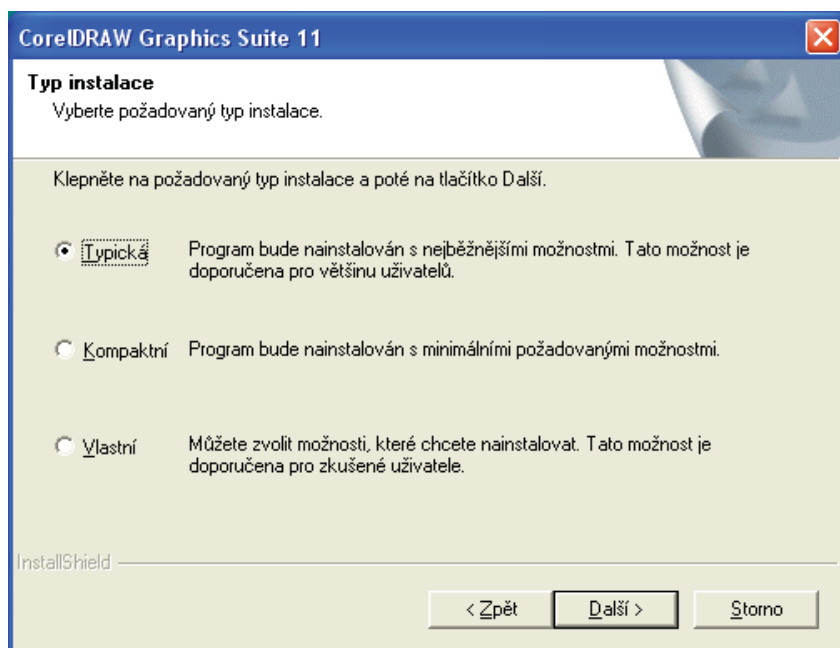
CorelDRAW Graphics Suite 11

Typ instalace
Vyberte požadovaný typ instalace.

Klepněte na požadovaný typ instalace a poté na tlačítko Další.

Typická Program bude nainstalován s nejběžnějšími možnostmi. Tato možnost je doporučena pro většinu uživatelů.

Kompaktní Program bude nainstalován s minimálními požadovanými možnostmi.

Vlastní Můžete zvolit možnosti, které chcete nainstalovat. Tato možnost je doporučena pro zkušené uživatele.

InstallShield

< Zpět Další > Storno